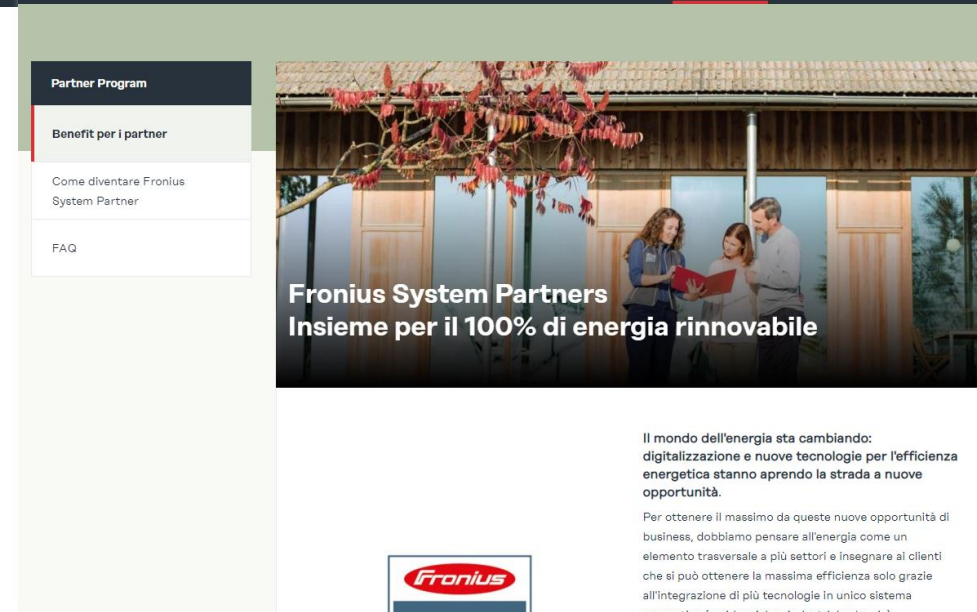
Partner Program

Benefit per i partner

Come diventare Fronius System Partner

FAQ

Fronius System Partners
Insieme per il 100% di energia rinnovabile

Fronius

Il mondo dell'energia sta cambiando: digitalizzazione e nuove tecnologie per l'efficienza energetica stanno aprendo la strada a nuove opportunità.

Per ottenere il massimo da queste nuove opportunità di business, dobbiamo pensare all'energia come un elemento trasversale a più settori e insegnare ai clienti che si può ottenere la massima efficienza solo grazie all'integrazione di più tecnologie in unico sistema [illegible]